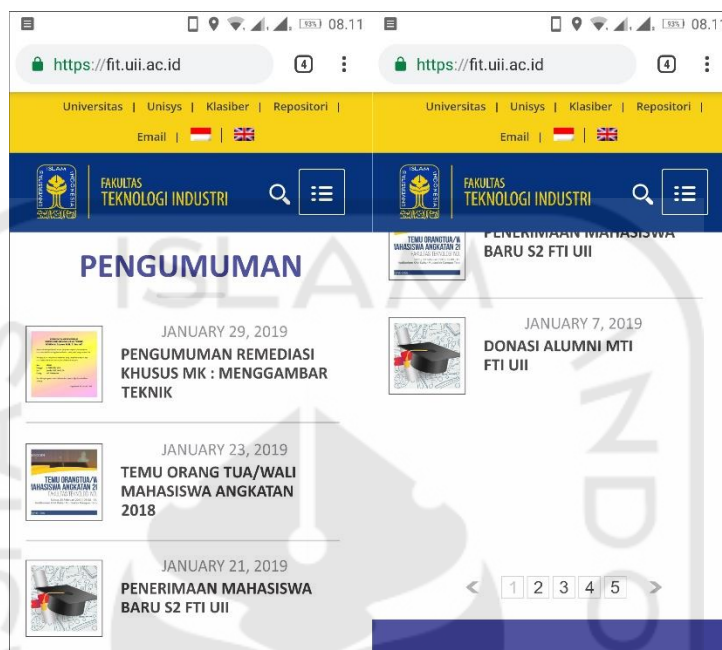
93% 08.11
https://fit.uii.ac.id
4
Universitas | Unisys | Klasiber | Repositori | Email |
FAKULTAS
TEKNOLOGI INDUSTRI
PENGUMUMAN
JANUARY 29, 2019
PENGUMUMAN REMEDIASI KHUSUS MK : MENGGAMBAR TEKNIK
JANUARY 23, 2019
TEMU ORANG TUA/WALI MAHASISWA ANGKATAN 2018
JANUARY 21, 2019
PENERIMAAN MAHASISWA BARU S2 FTI UII

93% 08.11
https://fit.uii.ac.id
4
Universitas | Unisys | Klasiber | Repositori | Email |
FAKULTAS
TEKNOLOGI INDUSTRI
PENERIMAAN MAHASISWA BARU S2 FTI UII
JANUARY 7, 2019
DONASI ALUMNI MTI FTI UII
< 1 2 3 4 5 >